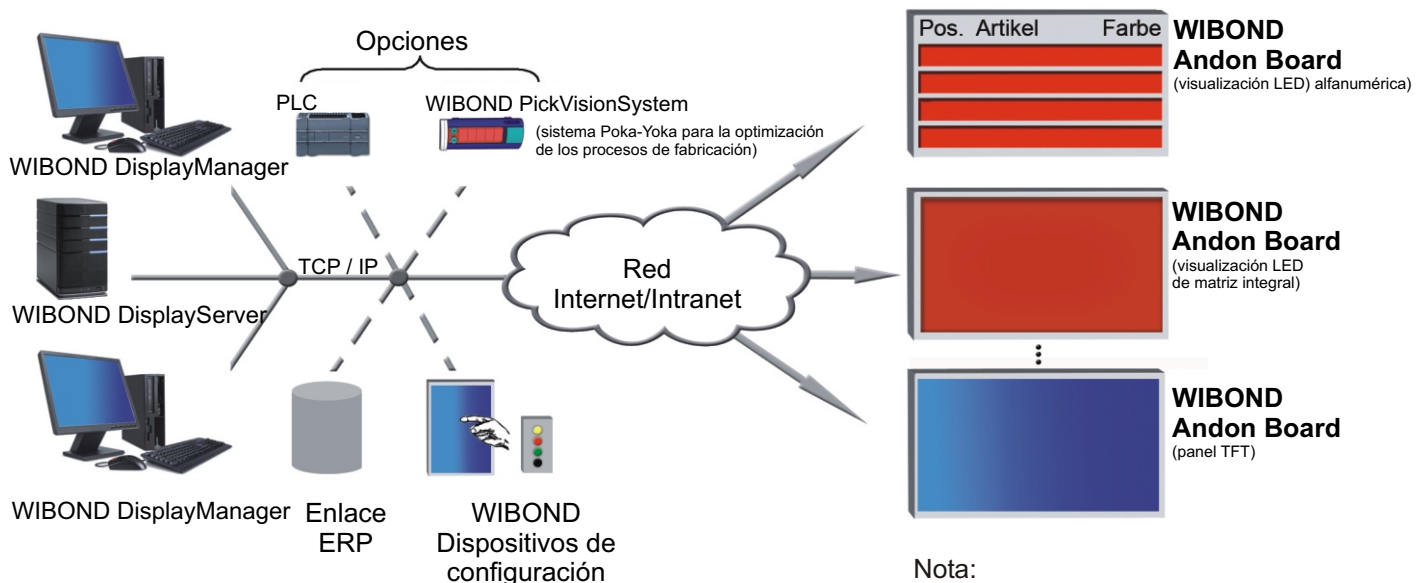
Opciones

PLC

WIBOND PickVisionSystem

(sistema Poka-Yoka para la optimización de los procesos de fabricación)

WIBOND DisplayManager

TCP / IP

WIBOND DisplayServer

Red Internet/Intranet

WIBOND DisplayManager

Enlace ERP

WIBOND Dispositivos de configuración

Pos. Artikel Farbe

WIBOND Andon Board
(visualización LED) alfanumérica)

WIBOND Andon Board
(visualización LED de matriz integral)

WIBOND Andon Board
(panel TFT)

Nota: